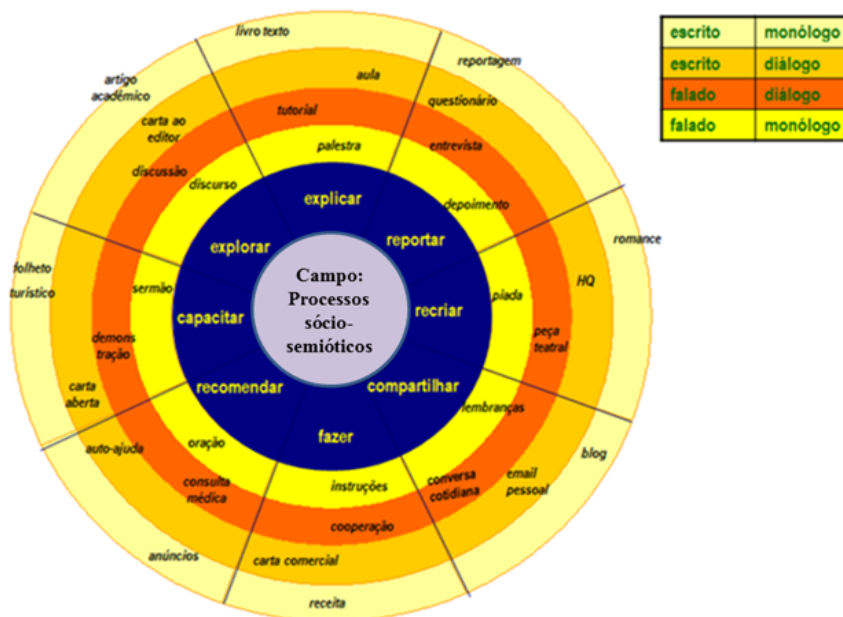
| escrito | monólogo |
|---|---|
| escrito | diálogo |
| falado | diálogo |
| falado | monólogo |

Campo: Processos sócio-semióticos

explicar
reportar
recriar
compartilhar
fazer
recomendar
capacitar
explorar

palestra
depoimento
piada
lembranças
instruções
oração
sermão
discurso

tutorial
entrevista
peça teatral
conversa cotidiana
cooperação
consulta médica
demons tração
discussão

aula
questionário
HQ
email pessoal
carta comercial
auto-ajuda
carta aberta
carta ao editor

livro texto
reportagem
romance
blog
receita
anúncios
folheto turístico
artigo acadêmico